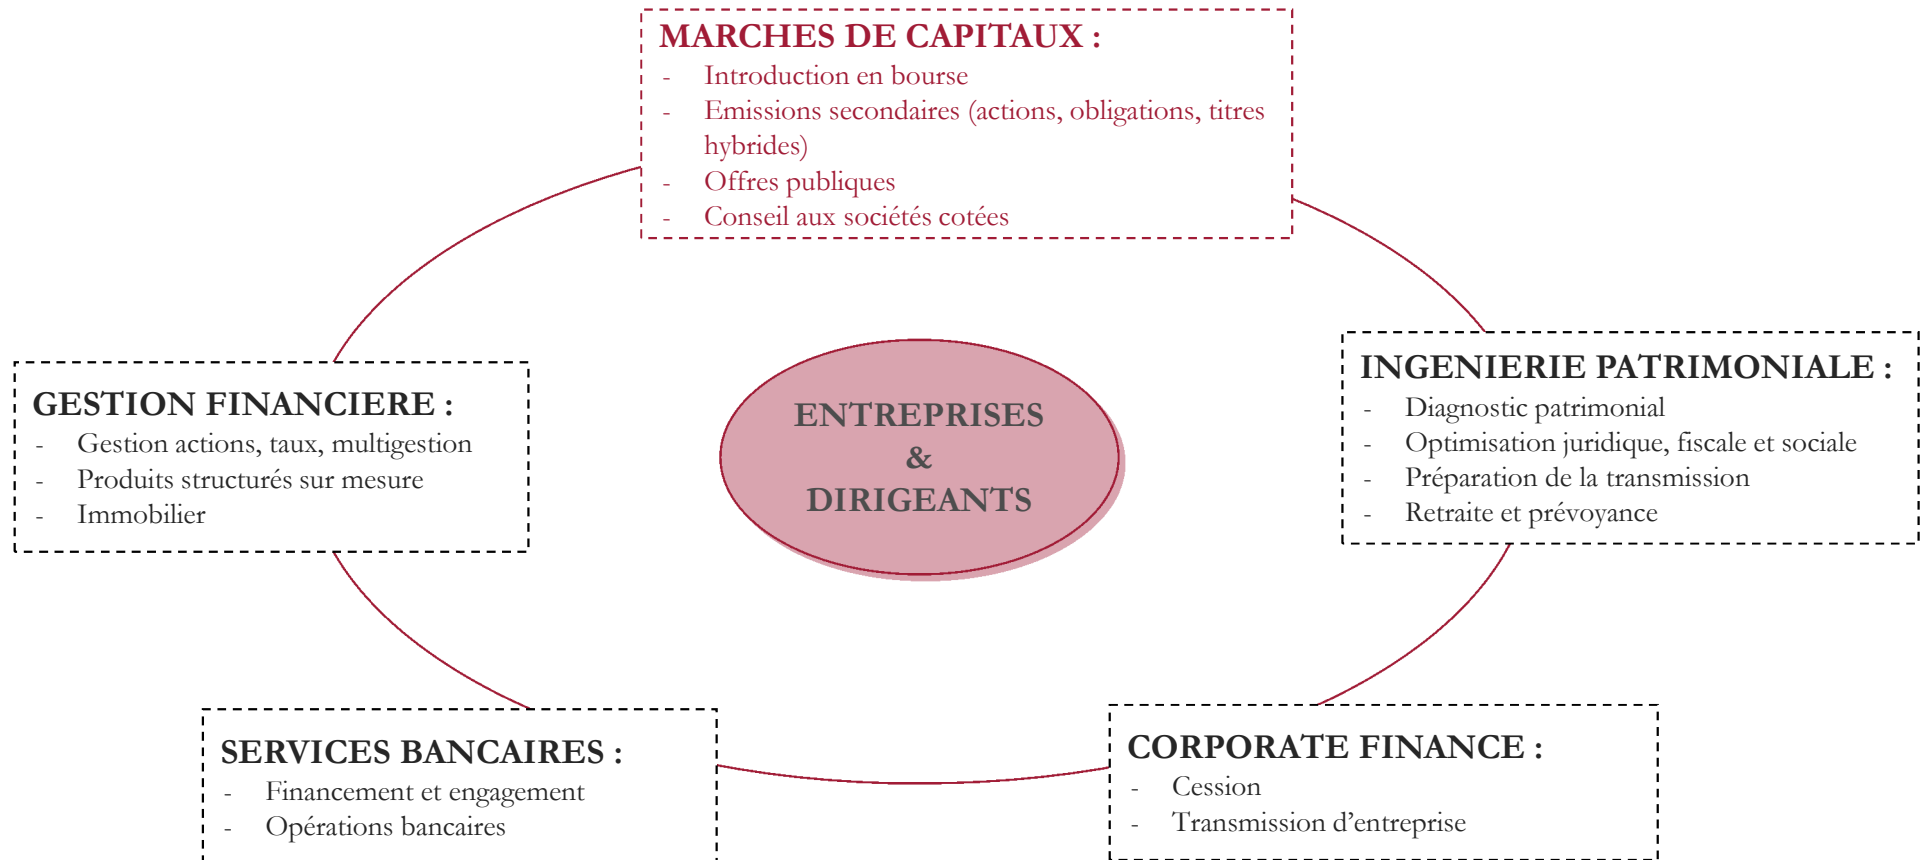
MARCHES DE CAPITAUX :
- Introduction en bourse
- Emissions secondaires (actions, obligations, titres hybrides)
- Offres publiques
- Conseil aux sociétés cotées

GESTION FINANCIERE :
- Gestion actions, taux, multigestion
- Produits structurés sur mesure
- Immobilier

ENTREPRISES & DIRIGEANTS

INGENIERIE PATRIMONIALE :
- Diagnostic patrimonial
- Optimisation juridique, fiscale et sociale
- Préparation de la transmission
- Retraite et prévoyance

SERVICES BANCAIRES :
- Financement et engagement
- Opérations bancaires

CORPORATE FINANCE :
- Cession
- Transmission d'entreprise